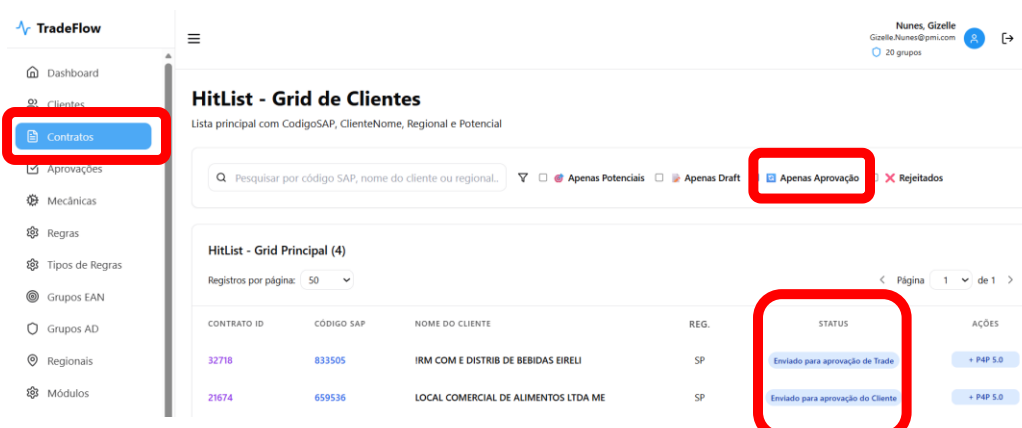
TradeFlow

Dashboard
Clientes
Contratos
Aprovações
Mecânicas
Regras
Tipos de Regras
Grupos EAN
Grupos AD
Regionais
Módulos

Nunes, Gizelle
Gizelle.Nunes@pmi.com
20 grupos

HitList - Grid de Clientes

Lista principal com CodigoSAP, ClienteNome, Regional e Potencial

Pesquisar por código SAP, nome do cliente ou regional...

Apenas Potenciais
Apenas Draft
Apenas Aprovação
Rejeitados

HitList - Grid Principal (4)

Registros por página: 50

Página 1 de 1

| CONTRATO ID | CÓDIGO SAP | NOME DO CLIENTE | REG. | STATUS | AÇÕES |
|---|---|---|---|---|---|
| 32718 | 833505 | IRM COM E DISTRIB DE BEBIDAS EIRELI | SP | Enviado para aprovação de Trade | + P4P 5.0 |
| 21674 | 659536 | LOCAL COMERCIAL DE ALIMENTOS LTDA ME | SP | Enviado para aprovação do Cliente | + P4P 5.0 |